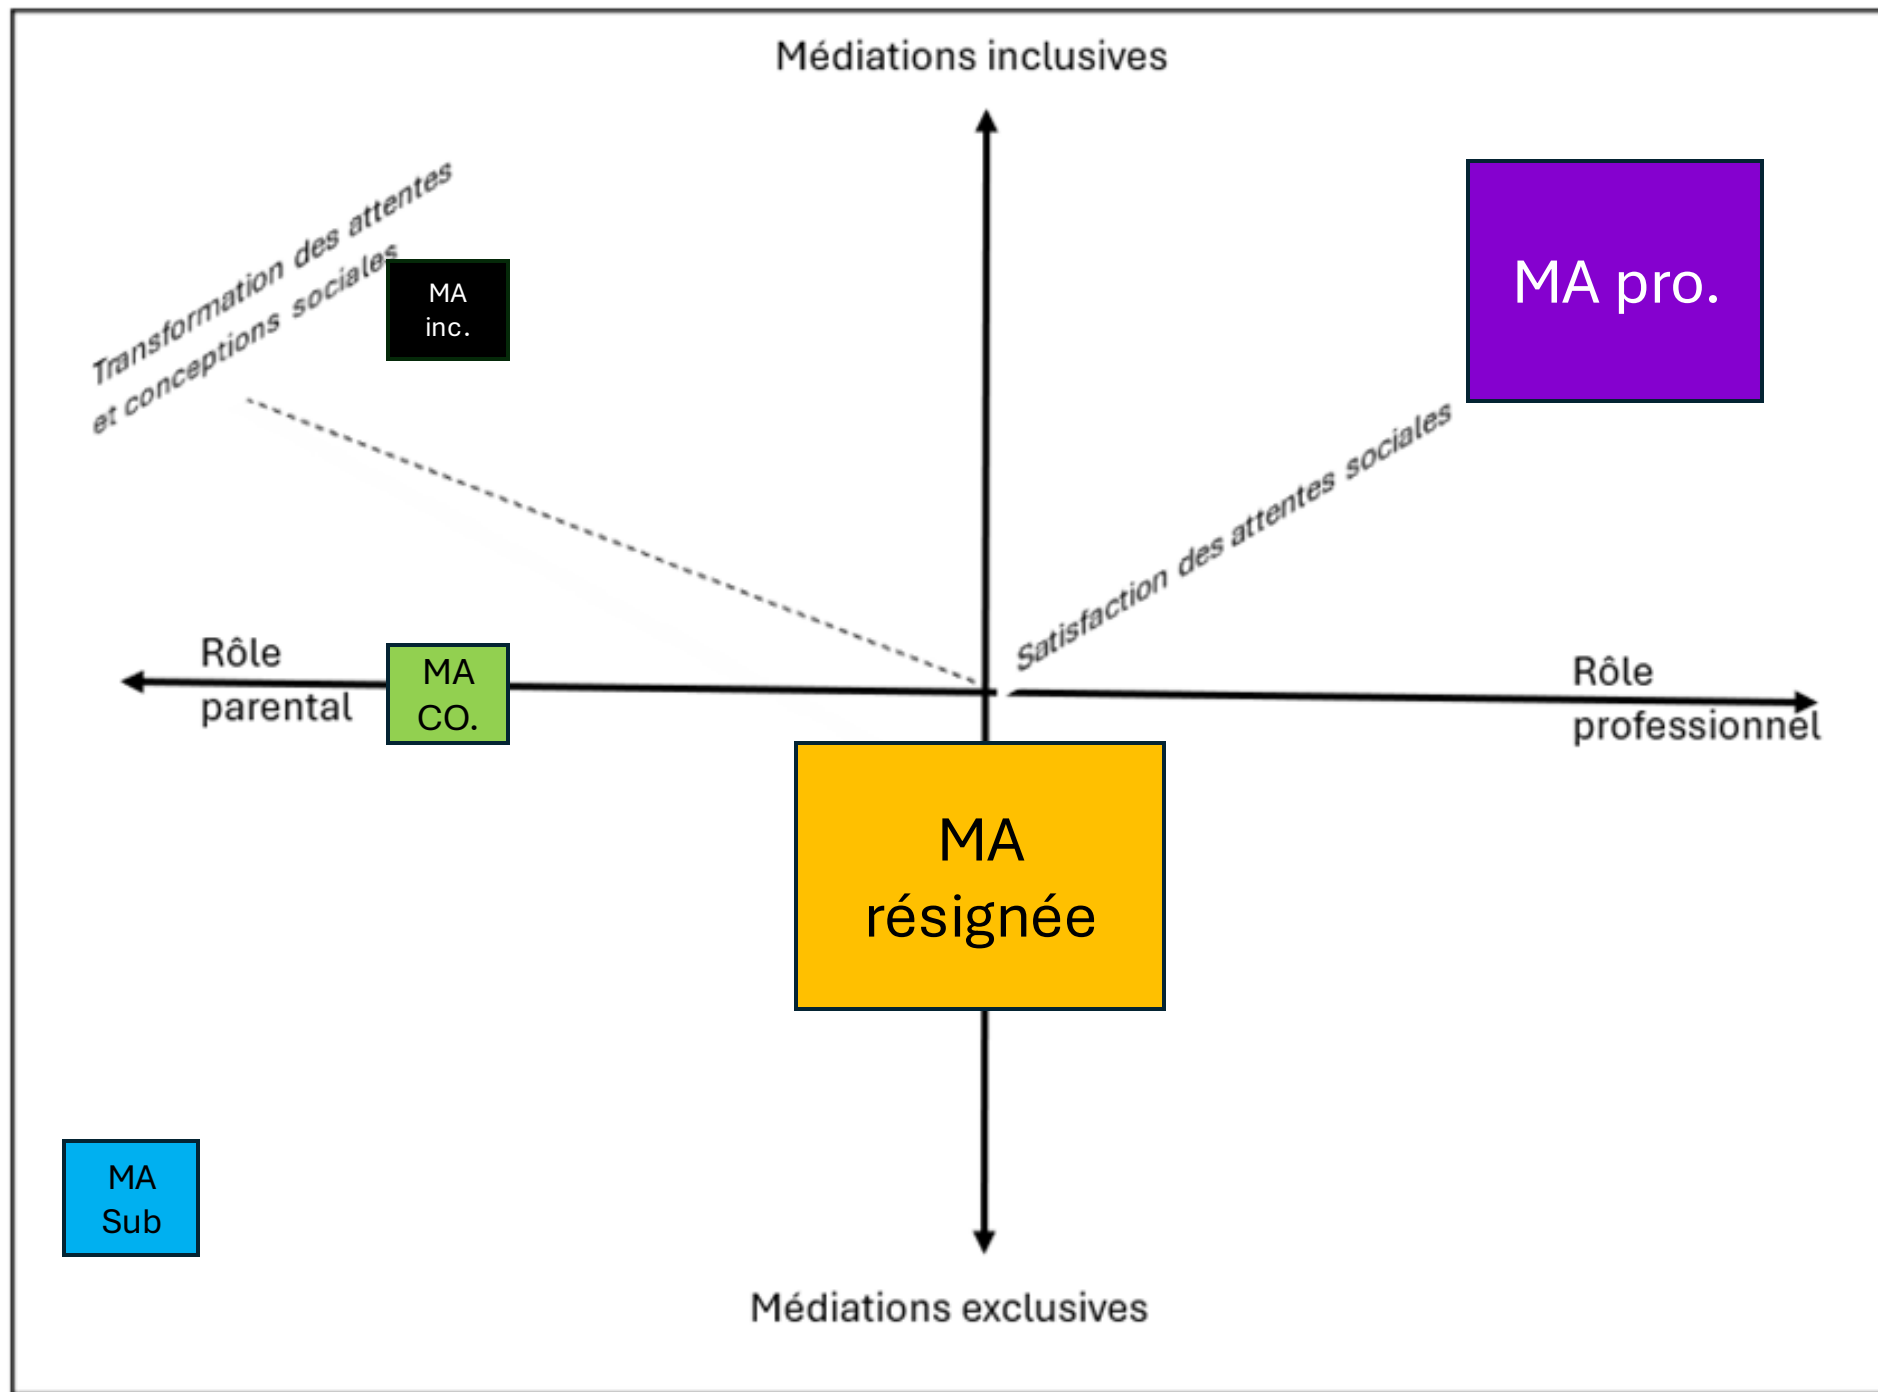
Médiations inclusives

Transformation des attentes et conceptions sociales

MA inc.

MA pro.

Satisfaction des attentes sociales

Rôle parental

MA CO.

Rôle professionnel

MA résignée

MA Sub

Médiations exclusives